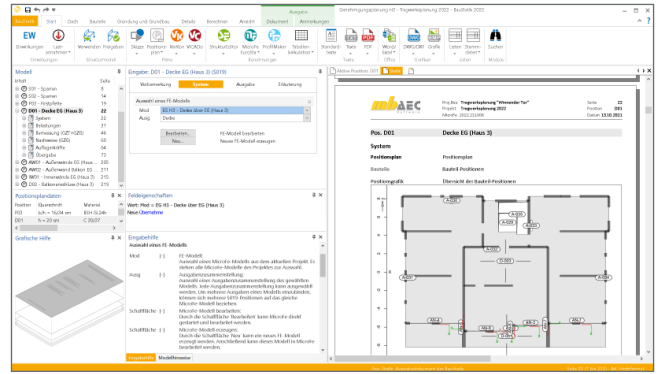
Genehmigungsplanung H3 - Trägerverplanung 2022 - BauStatik 2022

Ausgabe | Dokument | Anmerkungen

BauStatik | Start | Dach | Bauteile | Gründung und Grundbau | Details | Berechnen | Ansicht

EW Einstellungen | Leistungsumfang | Verwenden | Freigaben | Skizze | Positionsplan | ReKoo | ViCADo | Strukturübersicht | Microfe Export | ProfilMaker | Tabellenkalkulation | Standard-Seite | Text | PDF | Bild | DXF/DWG | Grafik | Listen | Stammdaten | Suchen

Einstellungen | Strukturmodell | Pläne | Einfügen | Text | Office | Listen | Module

Modell
Inhalt | Seite
S01 - Sparren | 8
S02 - Sparren | 14
P01 - Holzpfette | 18
D01 - Decke EG (Haus 3) | 22
System | 22
Belastungen | 31
Bemessung (GZT +GZG) | 40
Nachweise (GZG) | 60
Auflagerkräfte | 64
Übergabe | 72
AW01 - Außenwand EG (Haus 3) | 116
AW02 - Außenwand Balkon EG | 211
IW01 - Innenwände EG (Haus 3) | 217
D02 - Balkonanschluss (Haus 3) | 229

Positionsplandaten
Position | Querschnitt | Material
D01 | b/h = 16/24 cm | BSH GL24h
D01 | h = 20 cm | C 30/37

Grafische Hilfe

Eingabe: D01 - Decke EG (Haus 3) (5019)
Vorbemerkung | System | Ausgabe | Erläuterung
Auswahl eines FE-Modells
Mod | EG H3 - Decke über EG (Haus 3)
Ausg | Decke
Bearbeiten... | FE-Modell bearbeiten
Neu... | Neues FE-Modell erzeugen

Feldeigenschaften
Wert: Mod = EG H3 - Decke über EG (Haus 3)
Neue Übernahme

Eingabehilfe
Auswahl eines FE-Modells
Mod | [-] | FE-Modell:
Auswahl eines MicroFe-Modells aus dem aktuellen Projekt. Es stehen alle MicroFe-Modelle des Projektes zur Auswahl.
Ausg | [-] | Ausgabezusammenstellung:
Auswahl einer Ausgabezusammenstellung des gewählten Modells. Jede Ausgabezusammenstellung kann separat ausgewählt werden. Um mehrere Ausgaben eines Modells einzubinden, können sich mehrere S019 Positionen auf das gleiche MicroFe-Modell beziehen.
Schaltfläche | [-] | MicroFe-Modell bearbeiten:
Durch die Schaltfläche "Bearbeiten" kann MicroFe direkt gestartet und bearbeitet werden.
Schaltfläche | [-] | MicroFe-Modell erzeugen:
Durch die Schaltfläche "Neu" kann ein neues FE-Modell erzeugt werden. Anschließend kann dieses Modell in MicroFe bearbeitet werden.
Eingabehilfe | Modellhinweise

Aktive Ausgabe 001 | Rolle

mbAEC
Proj.Bez. Trägerverplanung "Ahrensder Tor"
Projekt Trägerverplanung 2022
MicroFe 2022.231005
Seite 22
Position D01
Datum 13.10.2021

Pos. D01 | Decke EG (Haus 3)

System

Positionsplan | Positionsplan
Bauteile | Bauteil-Positionen
Positionsgrafik | Übersicht der Bauteil-Positionen